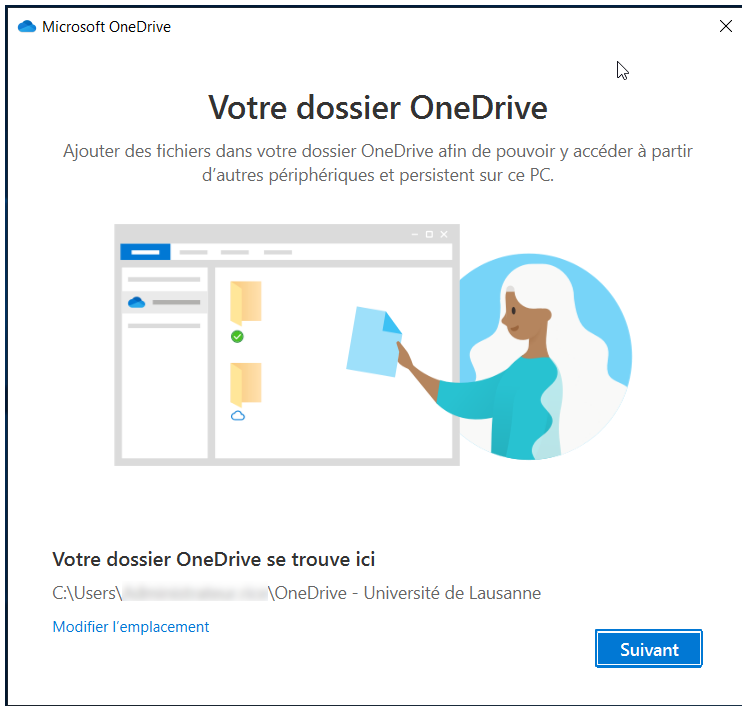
Microsoft OneDrive

Votre dossier OneDrive

Ajouter des fichiers dans votre dossier OneDrive afin de pouvoir y accéder à partir d'autres périphériques et persistent sur ce PC.

Votre dossier OneDrive se trouve ici

C:\Users\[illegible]\OneDrive - Université de Lausanne

Modifier l'emplacement

Suivant